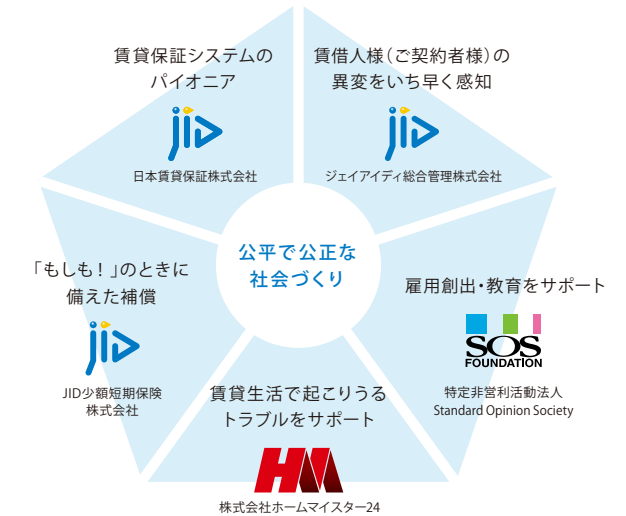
賃貸保証システムの
パイオニア

jid

日本賃貸保証株式会社

賃借人様（ご契約者様）の
異変をいち早く感知

jid

ジェイアイディ総合管理株式会社

公平で公正な
社会づくり

「もしも！」のときに
備えた補償

jid

JID少額短期保険
株式会社

雇用創出・教育をサポート

SOS
FOUNDATION

特定非営利活動法人
Standard Opinion Society

賃貸生活で起こりうる
トラブルをサポート

HM

株式会社ホームマイスター24